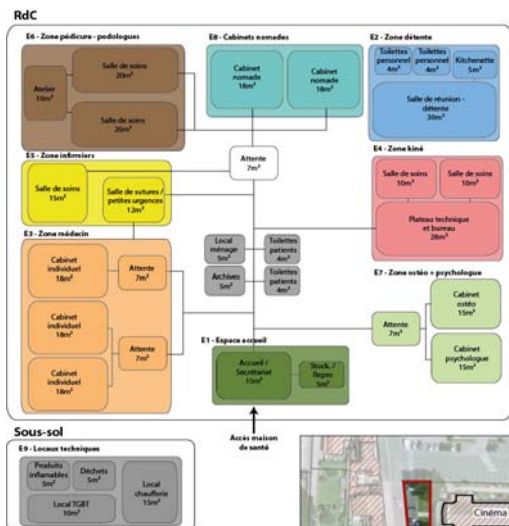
RdC

E6 - Zone pédicure - podologues

Atelier 10m²

Salle de soins 20m²

Salle de soins 20m²

E8 - Cabinets nomades

Cabinet nomade 18m²

Cabinet nomade 18m²

E2 - Zone détente

Toilettes personnel 4m²

Toilettes personnel 4m²

Kitchenette 5m²

Salle de réunion - détente 30m²

Attente 7m²

E5 - Zone infirmiers

Salle de soins 15m²

Salle de sutures / petites urgences 12m²

E4 - Zone kiné

Salle de soins 10m²

Salle de soins 10m²

Plateau technique et bureau 28m²

E3 - Zone médecin

Cabinet individuel 18m²

Attente 7m²

Local ménage 5m²

Toilettes patients 4m²

Archives 5m²

Toilettes patients 4m²

E7 - Zone ostéo + psychologue

Cabinet individuel 18m²

Attente 7m²

Cabinet ostéo 15m²

Attente 7m²

Cabinet individuel 18m²

E1 - Espace accueil

Accueil / Secrétariat 15m²

Stock. / Repos 5m²

Cabinet psychologue 15m²

Accès maison de santé

Sous-sol

E9 - Locaux techniques

Produits inflammables 5m²

Déchets 5m²

Local chaufferie 15m²

Local TGBT 10m²

Cinéma